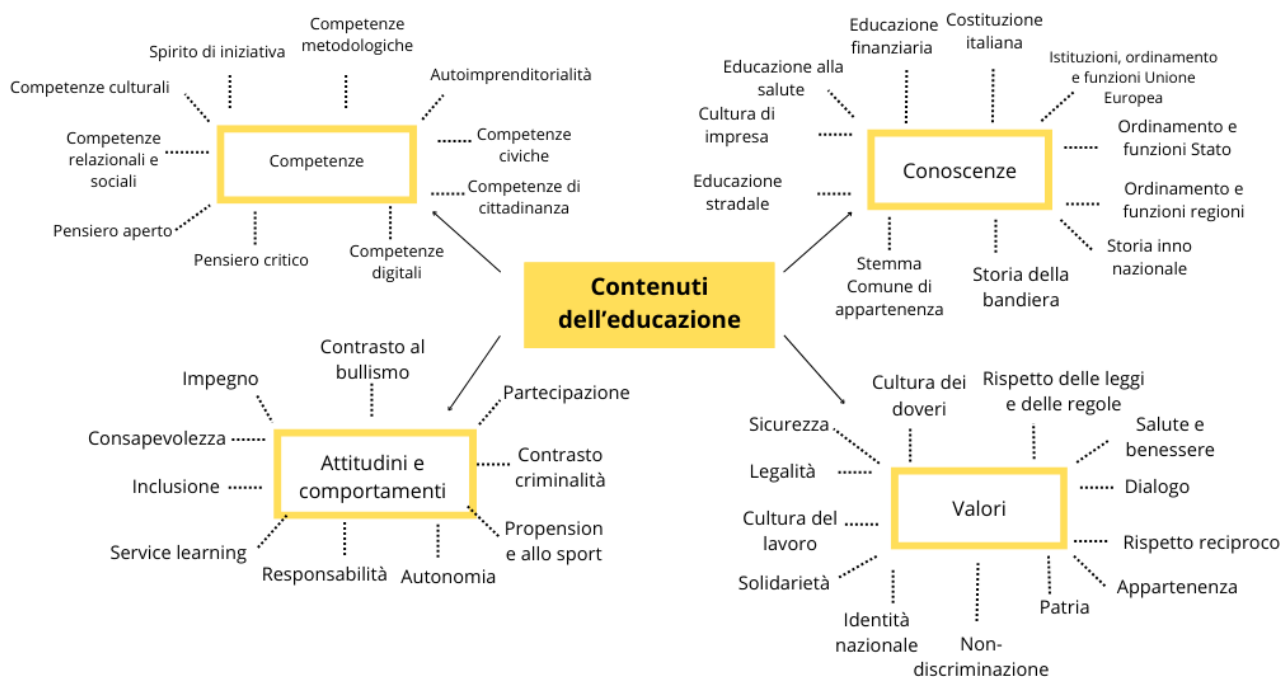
Contenuti dell'educazione

Competenze

Spirito di iniziativa
Competenze metodologiche
Autoimprenditorialità
Competenze culturali
Competenze relazionali e sociali
Competenze civiche
Competenze di cittadinanza
Pensiero aperto
Pensiero critico
Competenze digitali

Conoscenze

Educazione finanziaria
Costituzione italiana
Educazione alla salute
Istituzioni, ordinamento e funzioni Unione Europea
Cultura di impresa
Ordinamento e funzioni Stato
Educazione stradale
Ordinamento e funzioni regioni
Storia inno nazionale
Stemma Comune di appartenenza
Storia della bandiera

Attitudini e comportamenti

Contrasto al bullismo
Impegno
Partecipazione
Consapevolezza
Contrasto criminalità
Inclusione
Propension e allo sport
Service learning
Responsabilità
Autonomia

Valori

Cultura dei doveri
Rispetto delle leggi e delle regole
Sicurezza
Salute e benessere
Legalità
Dialogo
Cultura del lavoro
Rispetto reciproco
Solidarietà
Appartenenza
Patria
Identità nazionale
Non-discriminazione